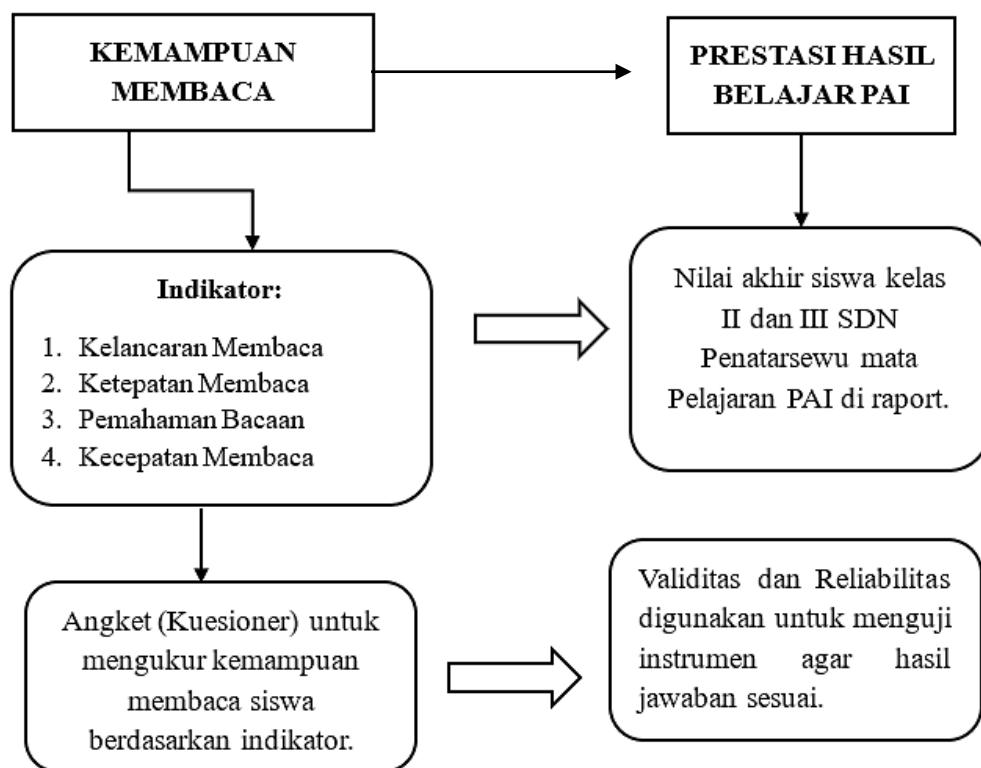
KEMAMPUAN MEMBACA

PRESTASI HASIL BELAJAR PAI

Indikator:

1. Kelancaran Membaca
2. Ketepatan Membaca
3. Pemahaman Bacaan
4. Kecepatan Membaca

Nilai akhir siswa kelas II dan III SDN Penatarsewu mata Pelajaran PAI di raport.

Angket (Kuesioner) untuk mengukur kemampuan membaca siswa berdasarkan indikator.

Validitas dan Reliabilitas digunakan untuk menguji instrumen agar hasil jawaban sesuai.